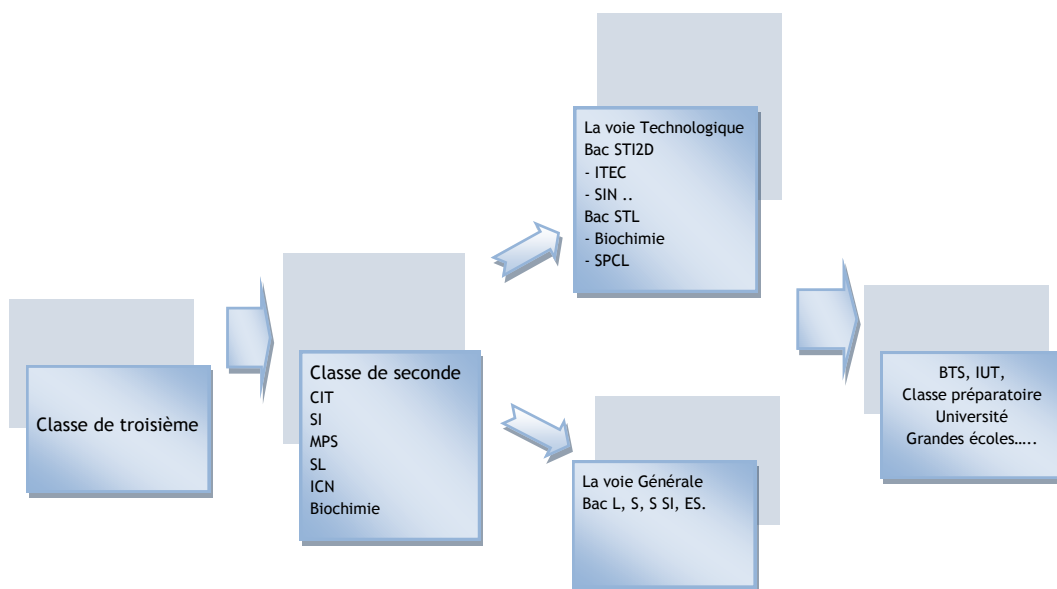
Classe de troisième

Classe de seconde
CIT
SI
MPS
SL
ICN
Biochimie

La voie Technologique
Bac STI2D
- ITEC
- SIN ..
Bac STL
- Biochimie
- SPCL

La voie Générale
Bac L, S, S SI, ES.

BTS, IUT,
Classe préparatoire
Université
Grandes écoles…..